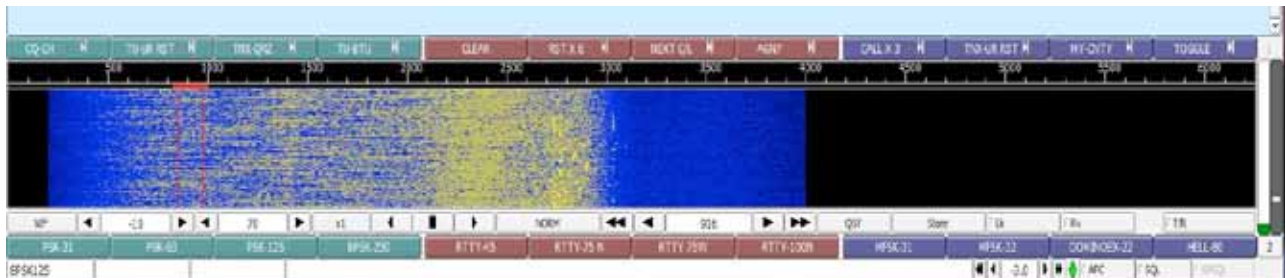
CQ-CH | TNX-UR RST | TRX-QRZ | TU-BTU | CLEAR | RST X 6 | NEXT Q'L | AGN? | CALL X 3 | TNX-UR RST | MY-CNTY | TOGGLE

500 | 1000 | 1500 | 2000 | 2500 | 3000 | 3500 | 4000 | 4500 | 5000 | 5500 | 6000

MP | -10 | 70 | x1 | NORM | 916 | QSY | Store | Lk | Rv | T/R

PSK-31 | PSK-63 | PSK-125 | BPSK-250 | RTTY-45 | RTTY-75 N | RTTY-75W | RTTY-100N | MFSK-31 | MFSK-32 | DOMINOEX-22 | HELL-80 | 2

BPSK125 | -3.0 | AFC | SQL | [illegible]